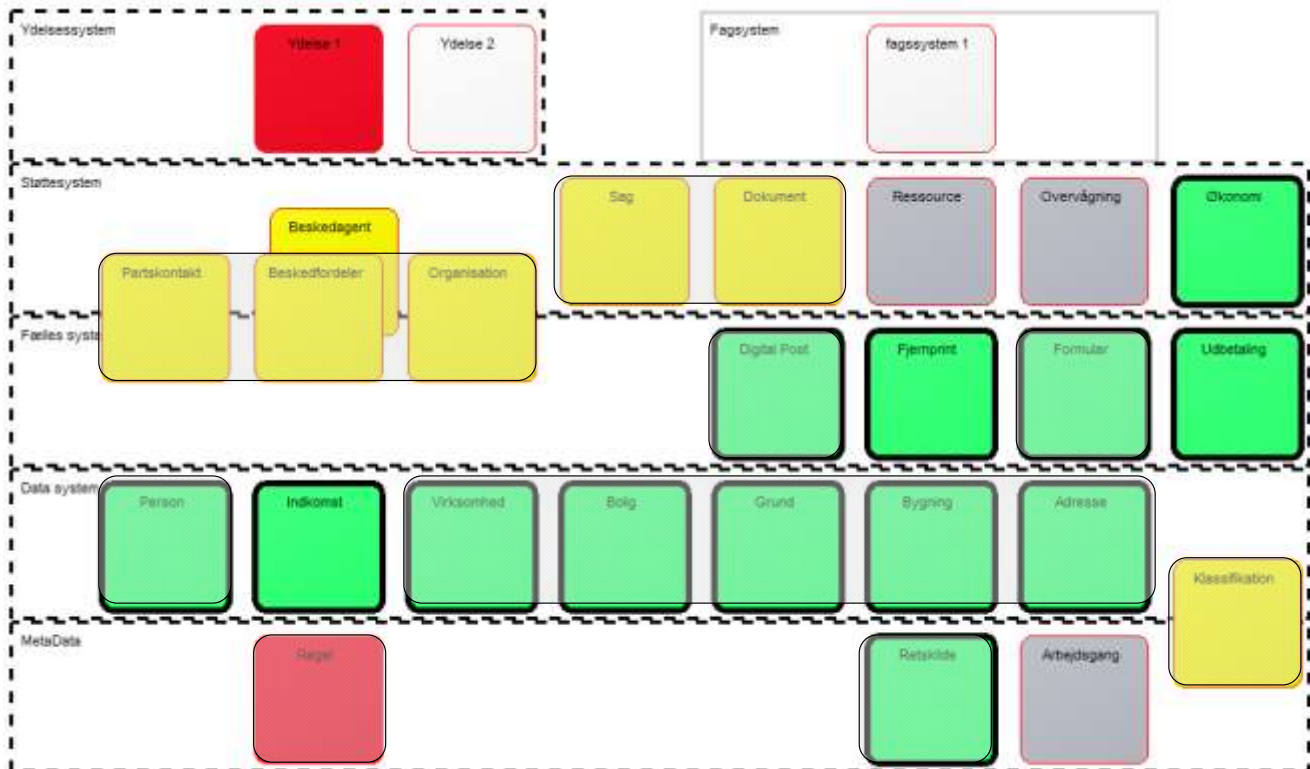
Ydelsessystem

Ydelse 1

Ydelse 2

Fagsystem

fagssystem 1

Støttesystem

Søg

Dokument

Ressource

Overvågning

Økonomi

Beskedagent

Partskontakt

Beskedfordeler

Organisation

Fælles syste

Digital Post

Fjernprint

Formular

Udbetaling

Data system

Person

Indkomst

Virksomhed

Bolig

Grund

Bygning

Adresse

Klassifikation

MetaData

Regel

Retskilde

Arbejdsgang